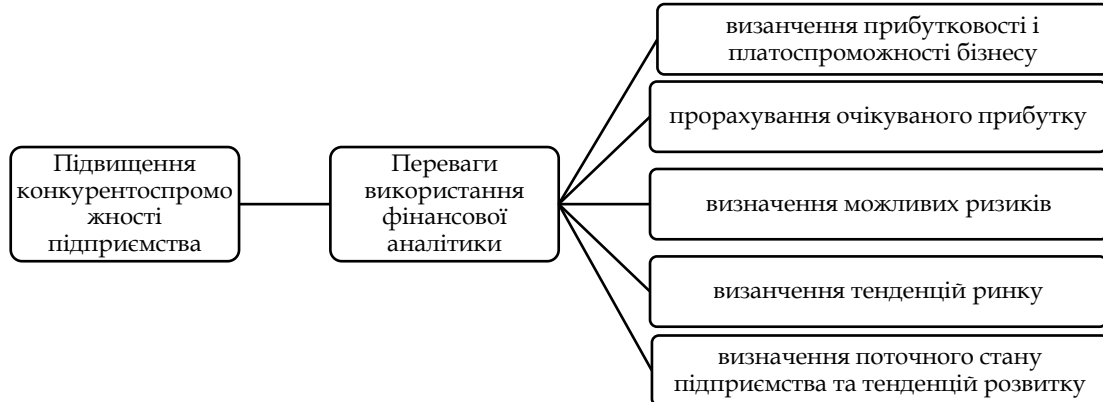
Підвищення конкурентоспроможності підприємства

Переваги використання фінансової аналітики

визанчення прибутковості і платоспроможності бізнесу

прорахування очікуваного прибутку

визначення можливих ризиків

визанчення тенденцій ринку

визначення поточного стану підприємства та тенденцій розвитку